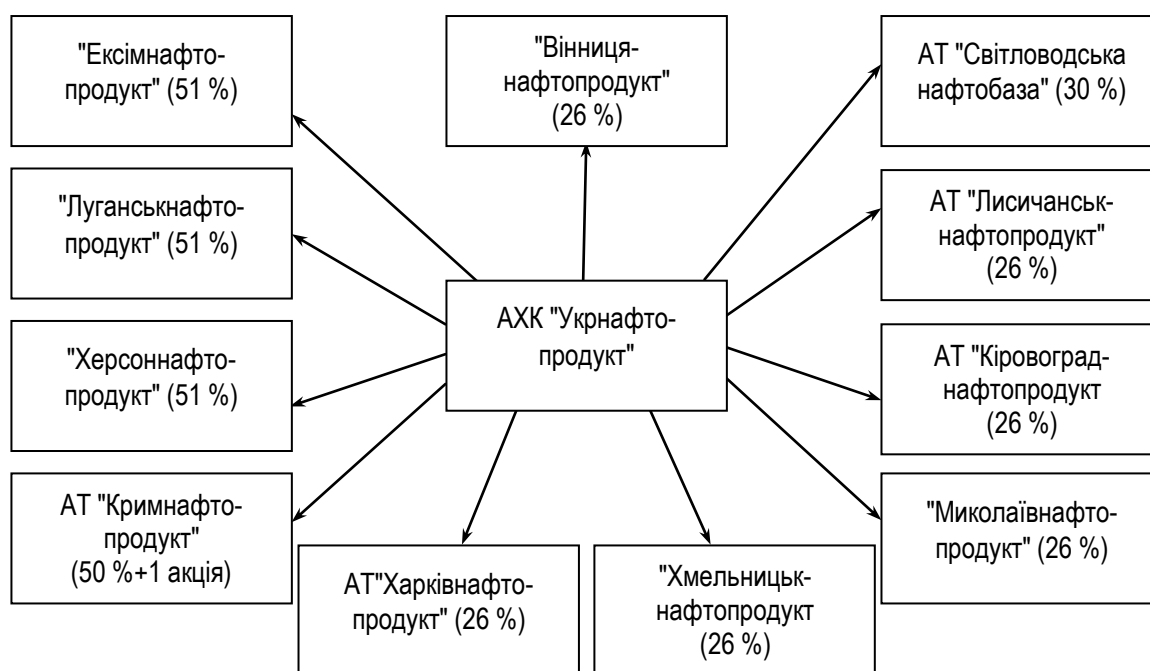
"Ексімнафто-продукт" (51 %)

"Вінниця-нафтопродукт" (26 %)

АТ "Світловодська нафтобаза" (30 %)

"Луганськнафто-продукт" (51 %)

АТ "Лисичанськ-нафтопродукт" (26 %)

АХК "Укрнафто-продукт"

"Херсоннафто-продукт" (51 %)

АТ "Кіровоград-нафтопродукт (26 %)

АТ "Кримнафто-продукт" (50 %+1 акція)

АТ"Харківнафто-продукт" (26 %)

"Хмельницьк-нафтопродукт (26 %)

"Миколаївнафто-продукт" (26 %)